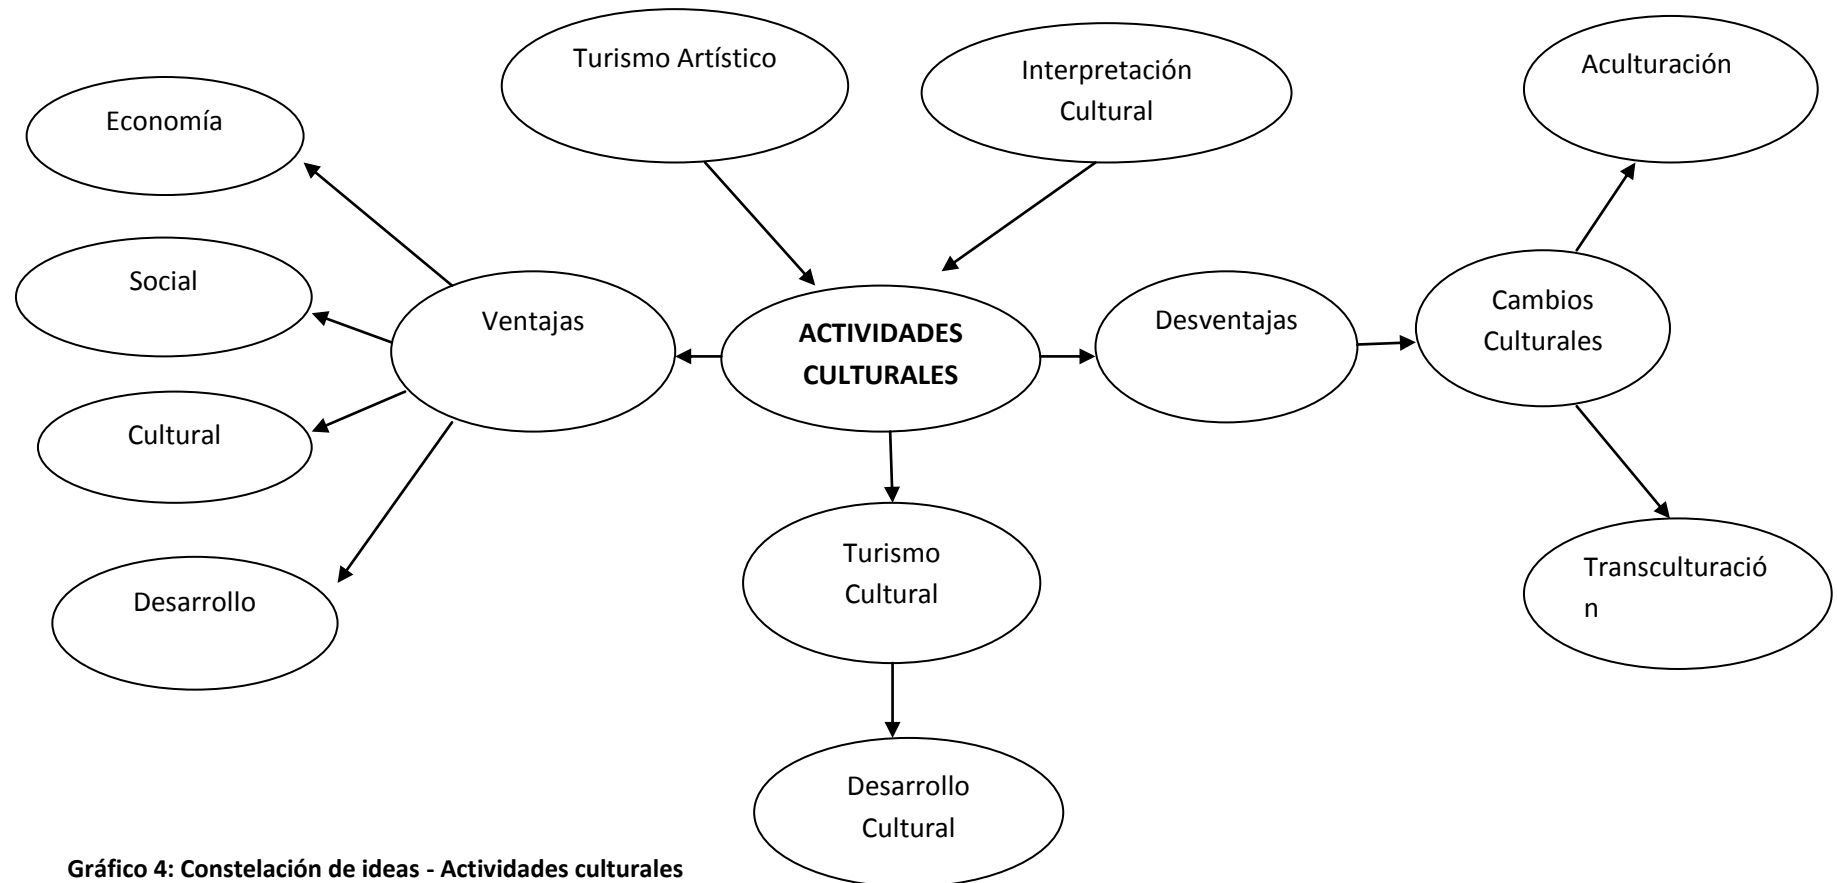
Turismo Artístico

Interpretación Cultural

Aculturación

Economía

Social

Ventajas

ACTIVIDADES CULTURALES

Desventajas

Cambios Culturales

Cultural

Desarrollo

Turismo Cultural

Transculturación

Desarrollo Cultural

Gráfico 4: Constelación de ideas - Actividades culturales